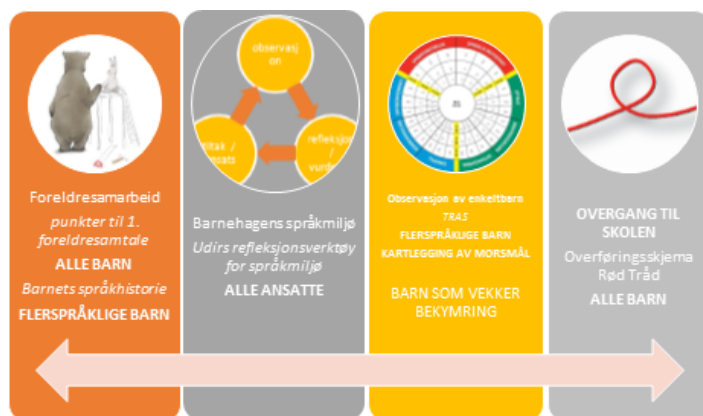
observasjon

refleksjon / vurd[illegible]

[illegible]iltak / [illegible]sats

Foreldresamarbeid
punkter til 1. foreldresamtale
ALLE BARN
Barnets språkhistorie
FLERSPRÅKLIGE BARN

Barnehagens språkmiljø
Udirs refleksjonsverktøy for språkmiljø
ALLE ANSATTE

Observasjon av enkeltbarn
TRAS
FLERSPRÅKLIGE BARN
KARTLEGGING AV MORSMÅL

BARN SOM VEKKER BEKYMRING

OVERGANG TIL SKOLEN
Overføringsskjema
Rød Tråd
ALLE BARN